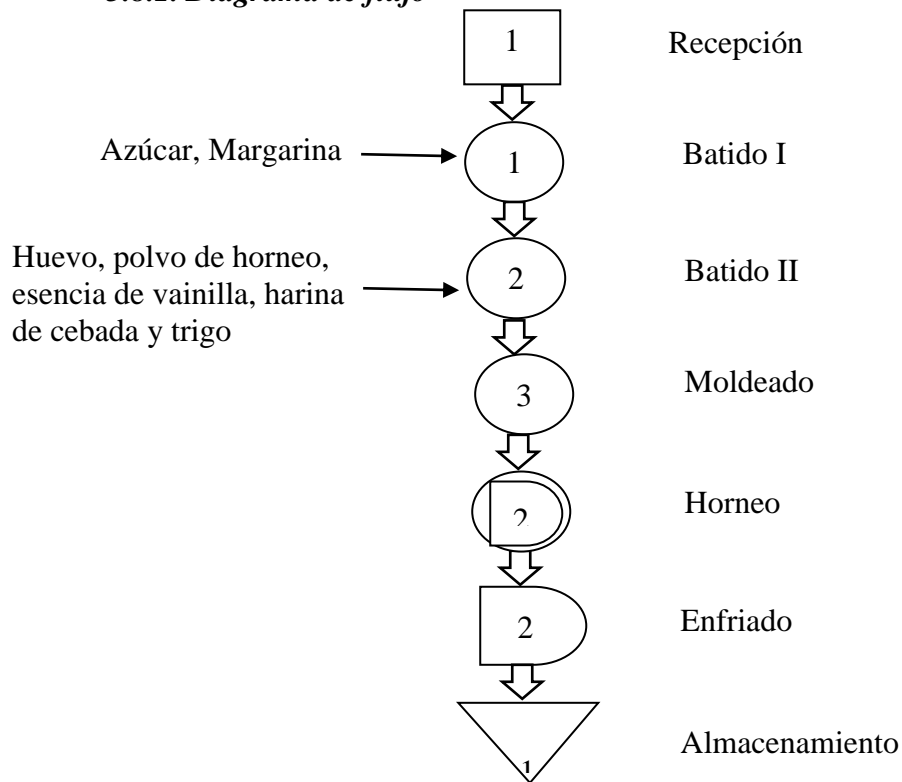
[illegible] Diagrama de flujo

1

Recepción

Azúcar, Margarina

1

Batido I

Huevo, polvo de horneo, esencia de vainilla, harina de cebada y trigo

2

Batido II

3

Moldeado

2

Horneo

2

Enfriado

1

Almacenamiento